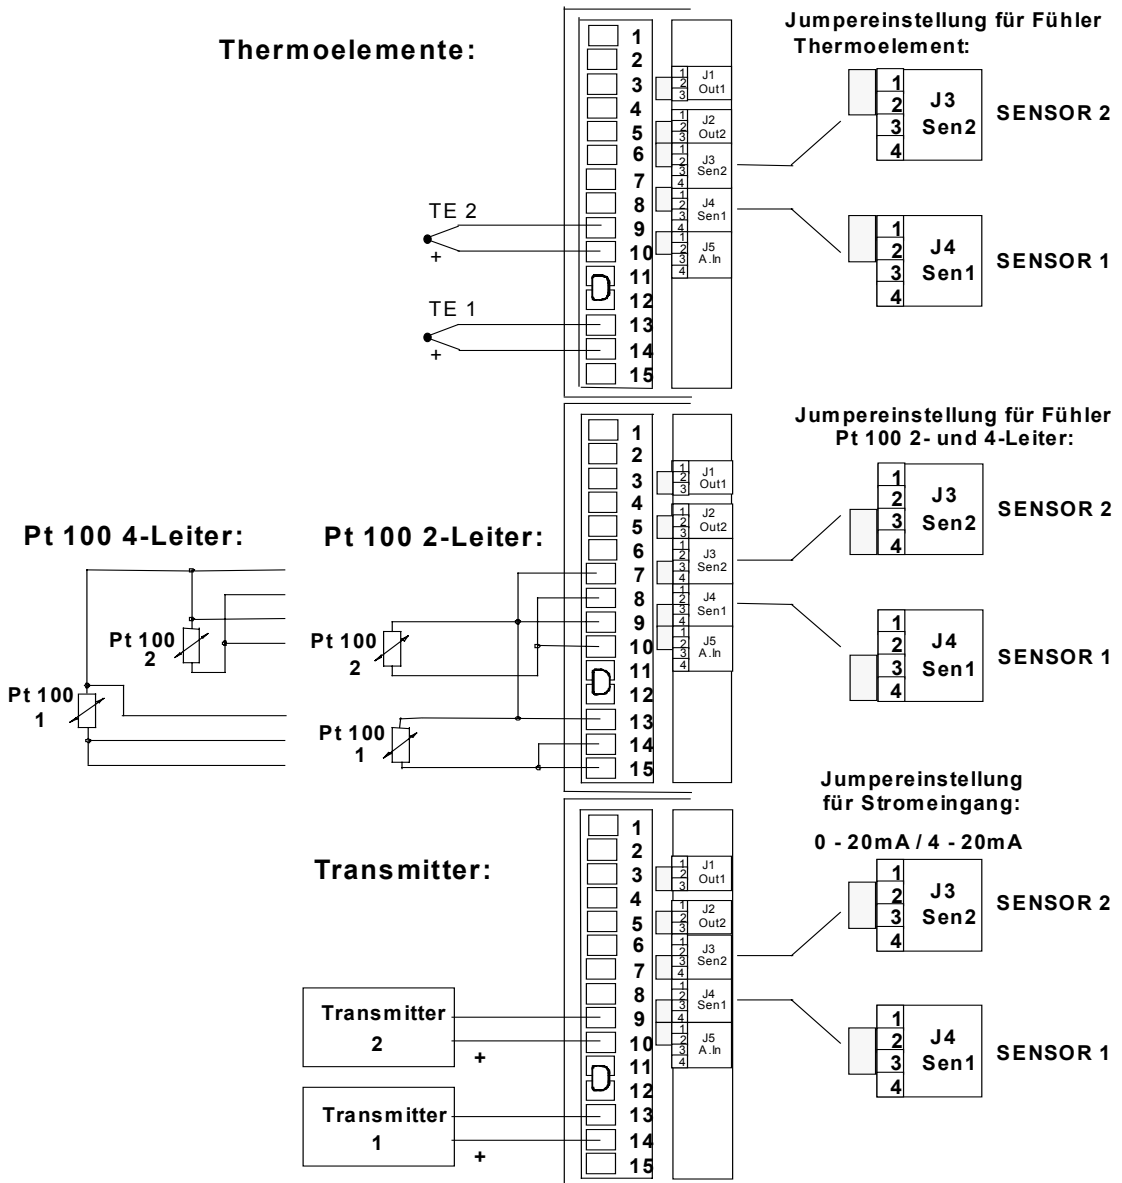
Thermoelemente:

Jumpereinstellung für Fühler Thermoelement:

1
2
3
4
5
6
7
8
9
10
11
12
13
14
15

1 2 3 J1 Out1
1 2 3 J2 Out2
1 2 3 4 J3 Sen2
1 2 3 4 J4 Sen1
1 2 3 4 J5 A.In

TE 2
+
TE 1
+

1
2
3
4
J3
Sen2
SENSOR 2

1
2
3
4
J4
Sen1
SENSOR 1

Jumpereinstellung für Fühler Pt 100 2- und 4-Leiter:

Pt 100 4-Leiter:

Pt 100 2-Leiter:

Pt 100
2

Pt 100
1

Pt 100
2

Pt 100
1

1
2
3
4
5
6
7
8
9
10
11
12
13
14
15

1 2 3 J1 Out1
1 2 3 J2 Out2
1 2 3 4 J3 Sen2
1 2 3 4 J4 Sen1
1 2 3 4 J5 A.In

1
2
3
4
J3
Sen2
SENSOR 2

1
2
3
4
J4
Sen1
SENSOR 1

Jumpereinstellung für Stromeingang:

0 - 20mA / 4 - 20mA

Transmitter:

1
2
3
4
5
6
7
8
9
10
11
12
13
14
15

1 2 3 J1 Out1
1 2 3 J2 Out2
1 2 3 4 J3 Sen2
1 2 3 4 J4 Sen1
1 2 3 4 J5 A.In

Transmitter
2
+

Transmitter
1
+

1
2
3
4
J3
Sen2
SENSOR 2

1
2
3
4
J4
Sen1
SENSOR 1